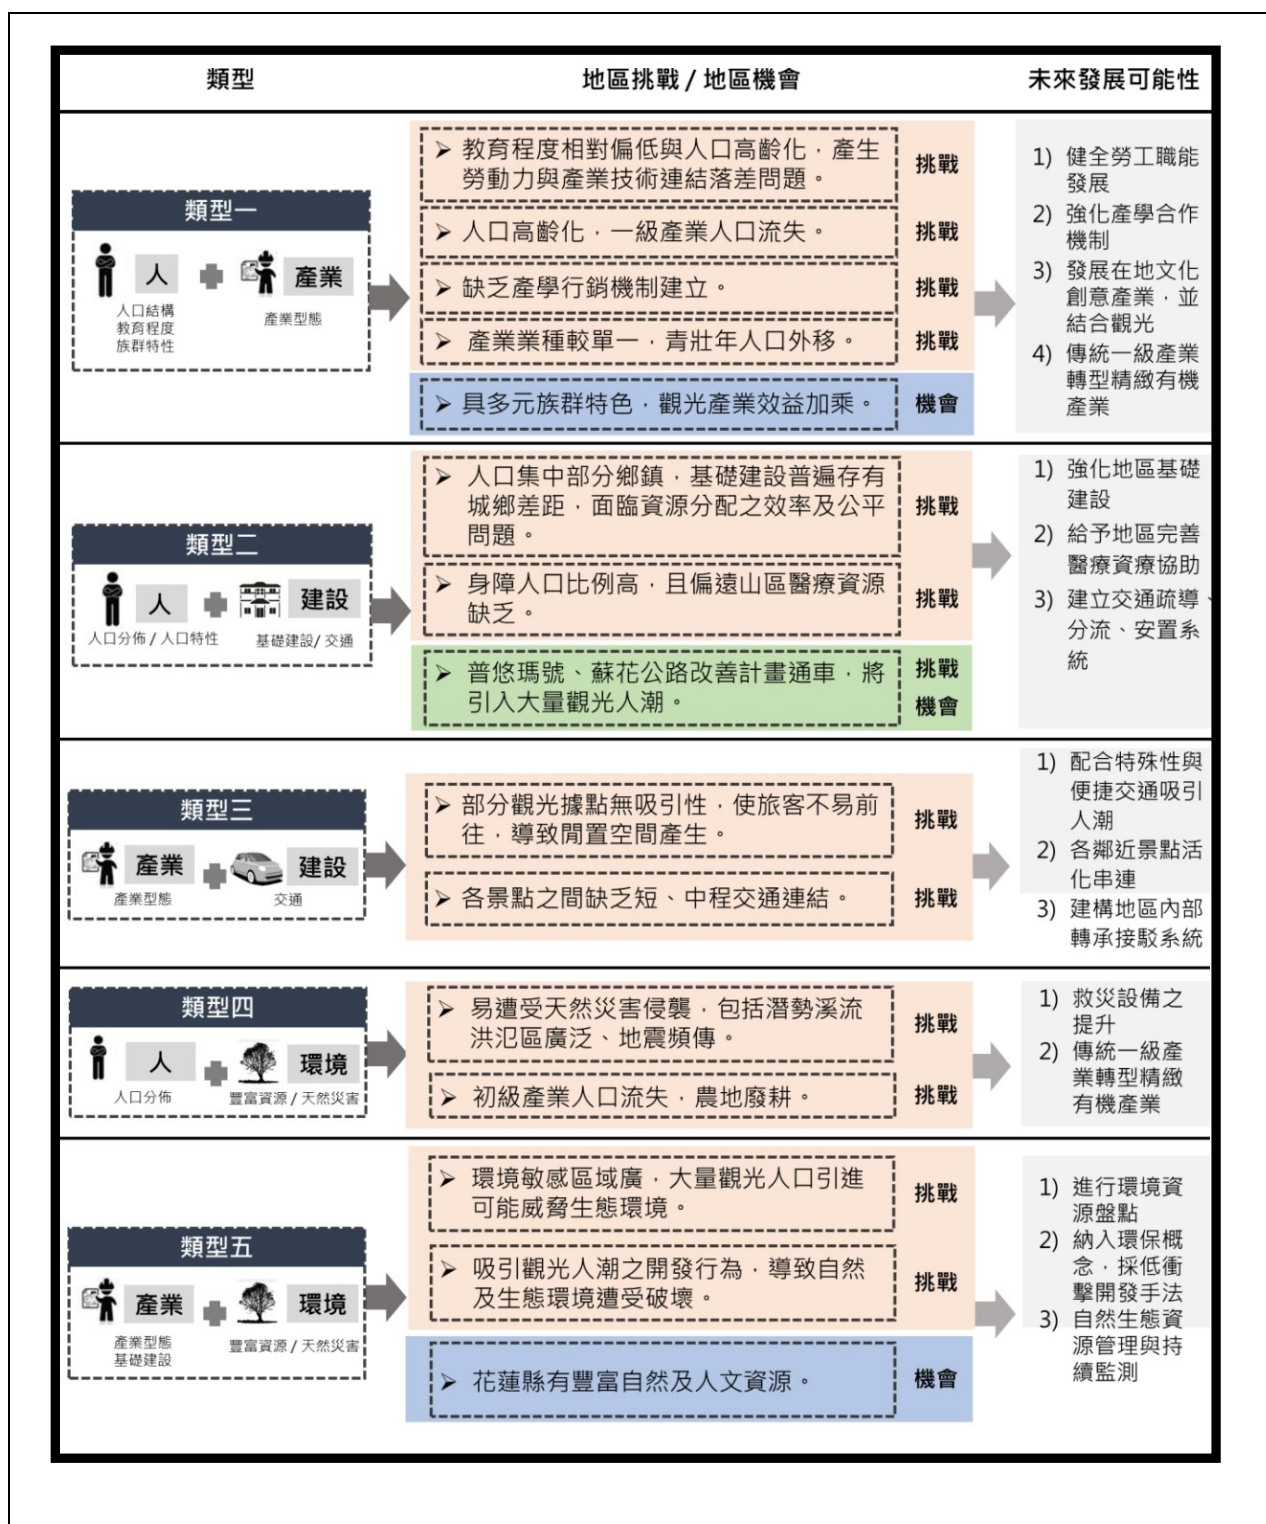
| 類型 | 地區挑戰 / 地區機會 | 未來發展可能性 |
|---|---|---|
| 類型一 人 + 產業 人口結構 教育程度 族群特性 產業型態 | ➢ 教育程度相對偏低與人口高齡化，產生勞動力與產業技術連結落差問題。 挑戰<br>➢ 人口高齡化，一級產業人口流失。 挑戰<br>➢ 缺乏產學行銷機制建立。 挑戰<br>➢ 產業業種較單一，青壯年人口外移。 挑戰<br>➢ 具多元族群特色，觀光產業效益加乘。 機會 | 1) 健全勞工職能發展 2) 強化產學合作機制 3) 發展在地文化創意產業，並結合觀光 4) 傳統一級產業轉型精緻有機產業 |
| 類型二 人 + 建設 人口分佈 / 人口特性 基礎建設/ 交通 | ➢ 人口集中部分鄉鎮，基礎建設普遍存有城鄉差距，面臨資源分配之效率及公平問題。 挑戰<br>➢ 身障人口比例高，且偏遠山區醫療資源缺乏。 挑戰<br>➢ 普悠瑪號、蘇花公路改善計畫通車，將引入大量觀光人潮。 挑戰 機會 | 1) 強化地區基礎建設 2) 給予地區完善醫療資療協助 3) 建立交通疏導、分流、安置系統 |
| 類型三 產業 + 建設 產業型態 交通 | ➢ 部分觀光據點無吸引性，使旅客不易前往，導致閒置空間產生。 挑戰<br>➢ 各景點之間缺乏短、中程交通連結。 挑戰 | 1) 配合特殊性與便捷交通吸引人潮 2) 各鄰近景點活化串連 3) 建構地區內部轉承接駁系統 |
| 類型四 人 + 環境 人口分佈 豐富資源 / 天然災害 | ➢ 易遭受天然災害侵襲，包括潛勢溪流洪氾區廣泛、地震頻傳。 挑戰<br>➢ 初級產業人口流失，農地廢耕。 挑戰 | 1) 救災設備之提升 2) 傳統一級產業轉型精緻有機產業 |
| 類型五 產業 + 環境 產業型態 基礎建設 豐富資源 / 天然災害 | ➢ 環境敏感區域廣，大量觀光人口引進可能威脅生態環境。 挑戰<br>➢ 吸引觀光人潮之開發行為，導致自然及生態環境遭受破壞。 挑戰<br>➢ 花蓮縣有豐富自然及人文資源。 機會 | 1) 進行環境資源盤點 2) 納入環保概念，採低衝擊開發手法 3) 自然生態資源管理與持續監測 |